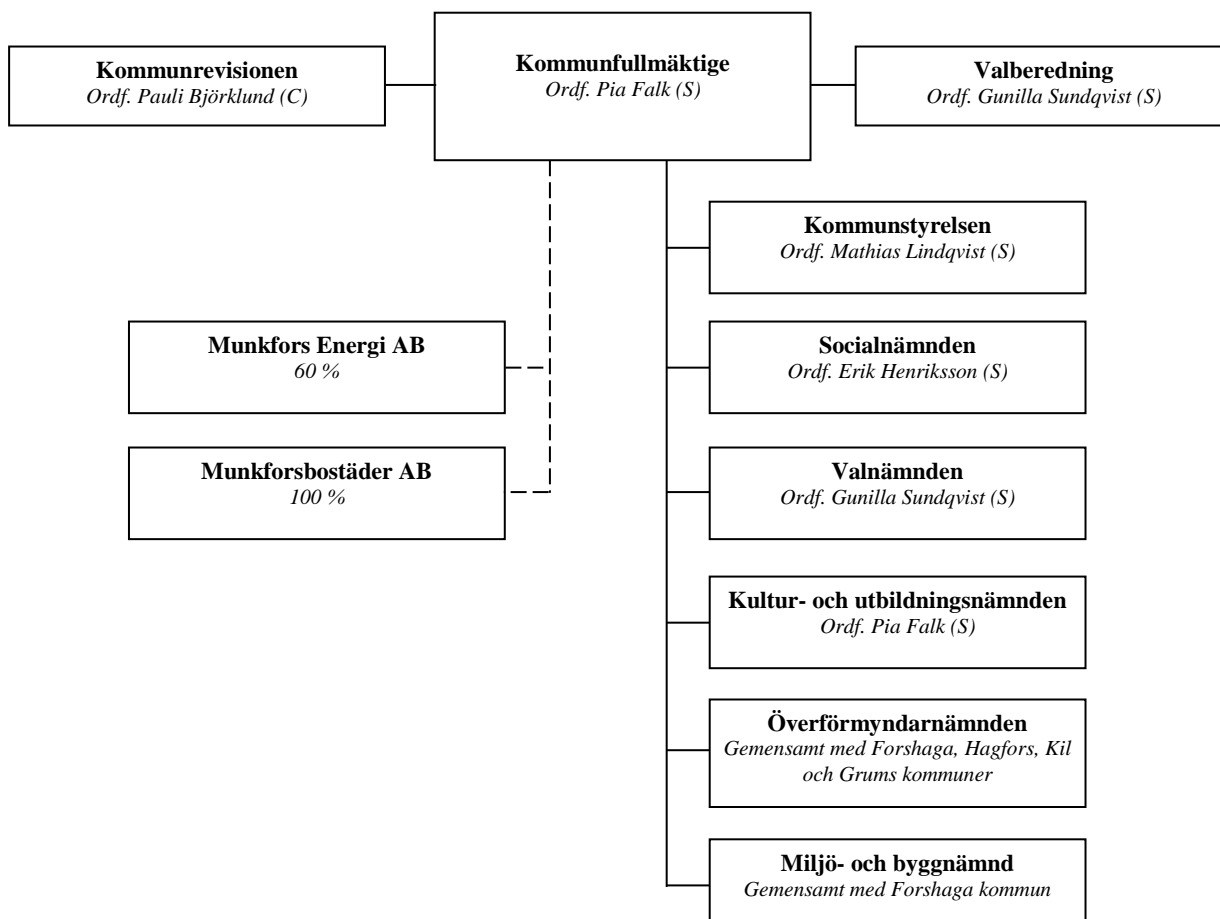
Kommunrevisionen
Ordf. Pauli Björklund (C)

Kommunfullmäktige
Ordf. Pia Falk (S)

Valberedning
Ordf. Gunilla Sundqvist (S)

Kommunstyrelsen
Ordf. Mathias Lindqvist (S)

Munkfors Energi AB
60 %

Socialnämnden
Ordf. Erik Henriksson (S)

Munkforsbostäder AB
100 %

Valnämnden
Ordf. Gunilla Sundqvist (S)

Kultur- och utbildningsnämnden
Ordf. Pia Falk (S)

Överförmyndarnämnden
Gemensamt med Forshaga, Hagfors, Kil och Grums kommuner

Miljö- och byggnämnd
Gemensamt med Forshaga kommun